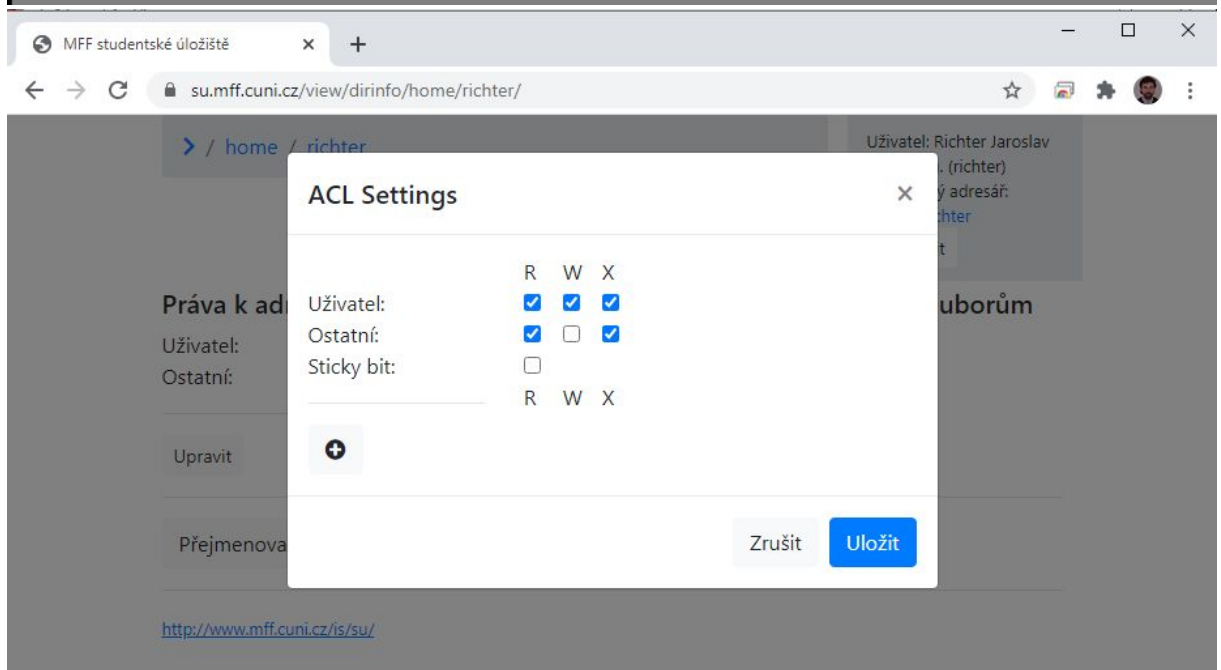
MFF studentské úložiště × +

su.mff.cuni.cz/view/dirinfo/home/richter/

> / home / richter

Uživatel: Richter Jaroslav
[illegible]. (richter)
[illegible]ý adresář:
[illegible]chter
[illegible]t

Práva k adr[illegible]
Uživatel:
Ostatní:

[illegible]uborům

Upravit

Přejmenova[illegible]

http://www.mff.cuni.cz/is/su/

ACL Settings ×

| | R | W | X |
|---|---|---|---|
| Uživatel: | ☑ | ☑ | ☑ |
| Ostatní: | ☑ | ☐ | ☑ |
| Sticky bit: | ☐ | | |
| | R | W | X |

Zrušit Uložit